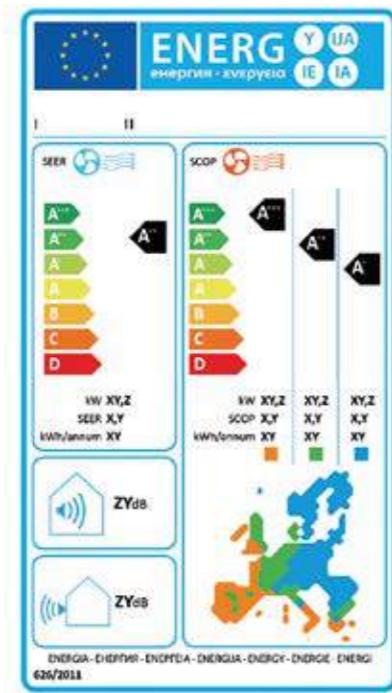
ENERG Y IJA IE IA
енергия · ενεργεια

I II

SEER

A+++
A++
A+
A
B
C
D

A++

kW XY,Z
SEER X,Y
kWh/annum XY

SCOP

A+++
A++
A+
A
B
C
D

A+++
A+
A

kW XY,Z XY,Z XY,Z
SCOP X,Y X,Y X,Y
kWh/annum XY XY XY

ZYdB

ZYdB

ENERGIA · ЕНЕРГИЯ · ENERGEIA · ENERGIJA · ENERGY · ENERGIE · ENERGI
626/2011